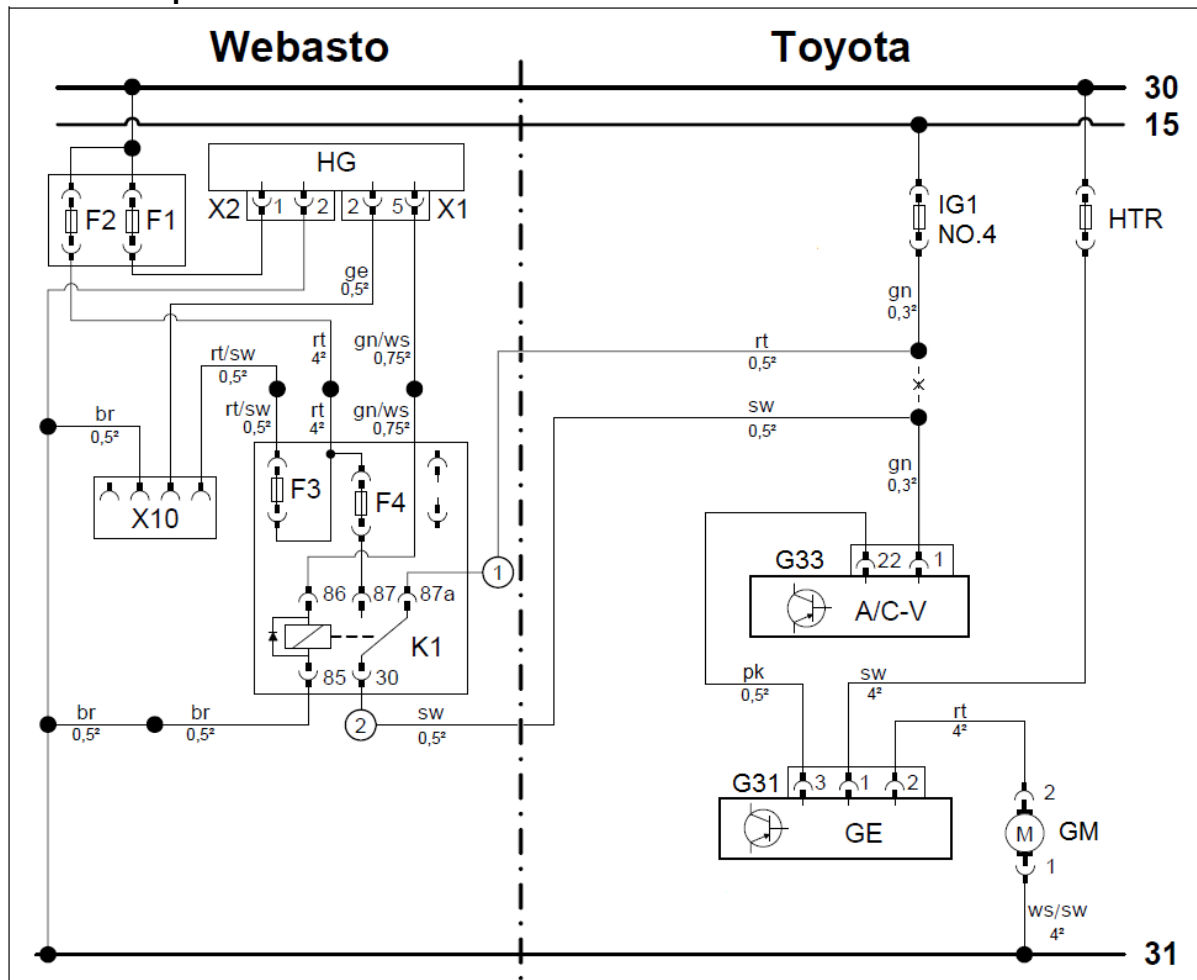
Webasto

Toyota

30

15

HG

X2 1 2

2 5 X1

F2 F1

IG1
NO.4

HTR

ge
0,5²

gn
0,3²

rt/sw
0,5²

rt
4²

gn/ws
0,75²

rt
0,5²

rt/sw
0,5²

rt
4²

gn/ws
0,75²

sw
0,5²

br
0,5²

X10

F3

F4

gn
0,3²

G33

22 1

A/C-V

86 87 87a

1

K1

85 30

pk
0,5²

sw
4²

rt
4²

br
0,5²

br
0,5²

2

sw
0,5²

G31

3 1 2

GE

2

M GM

1

ws/sw
4²

31